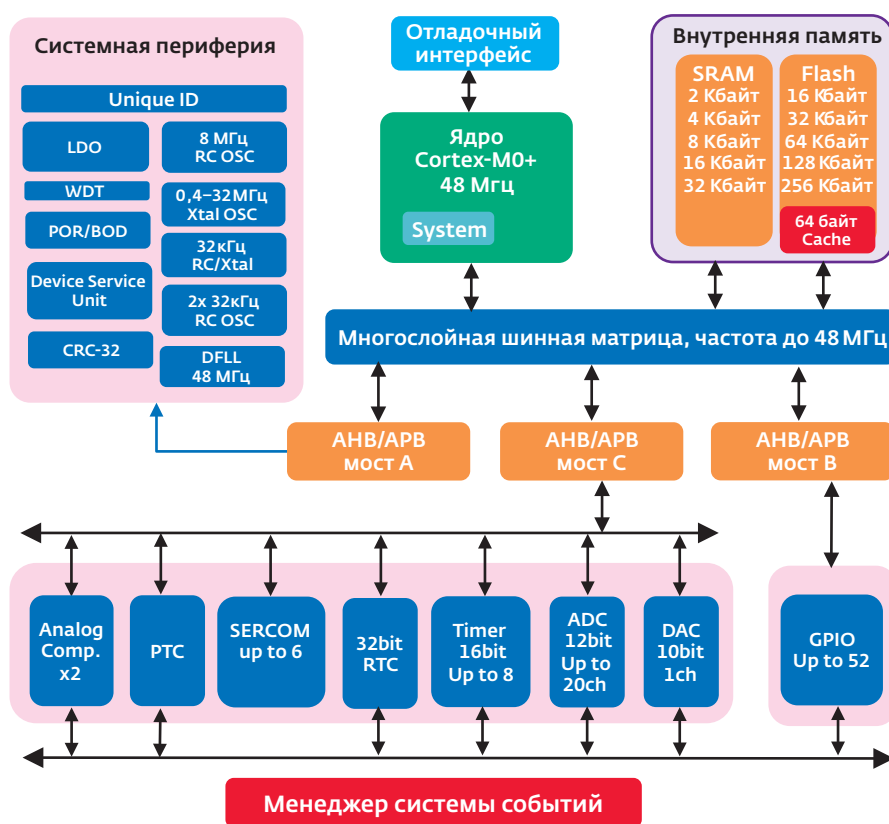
Системная периферия

Unique ID

LDO

8 МГц RC OSC

WDT

0,4–32 МГц Xtal OSC

POR/BOD

32 кГц RC/Xtal

Device Service Unit

2x 32 кГц RC OSC

CRC-32

DFLL 48 МГц

Отладочный интерфейс

Ядро Cortex-M0+ 48 Мгц

System

Внутренняя память

SRAM
2 Кбайт
4 Кбайт
8 Кбайт
16 Кбайт
32 Кбайт

Flash
16 Кбайт
32 Кбайт
64 Кбайт
128 Кбайт
256 Кбайт

64 байт Cache

Многослойная шинная матрица, частота до 48 МГц

AHB/APB мост A

AHB/APB мост C

AHB/APB мост B

Analog Comp. x2

PTC

SERCOM up to 6

32bit RTC

Timer 16bit Up to 8

ADC 12bit Up to 20ch

DAC 10bit 1ch

GPIO Up to 52

Менеджер системы событий